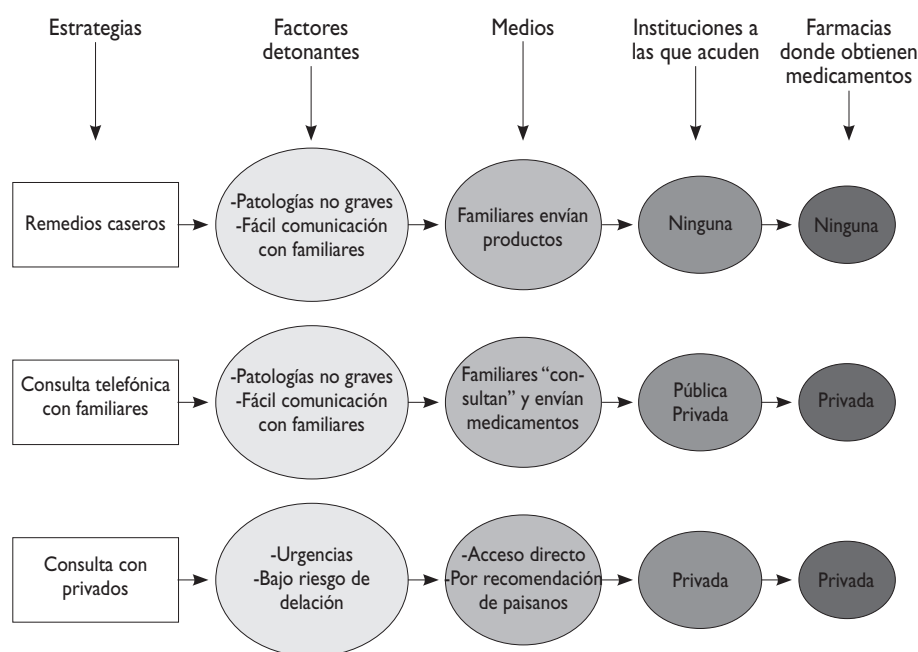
Estrategias

Factores detonantes

Medios

Instituciones a las que acuden

Farmacias donde obtienen medicamentos

Remedios caseros

-Patologías no graves
-Fácil comunicación con familiares

Familiares envían productos

Ninguna

Ninguna

Consulta telefónica con familiares

-Patologías no graves
-Fácil comunicación con familiares

Familiares "consultan" y envían medicamentos

Pública
Privada

Privada

Consulta con privados

-Urgencias
-Bajo riesgo de delación

-Acceso directo
-Por recomendación de paisanos

Privada

Privada